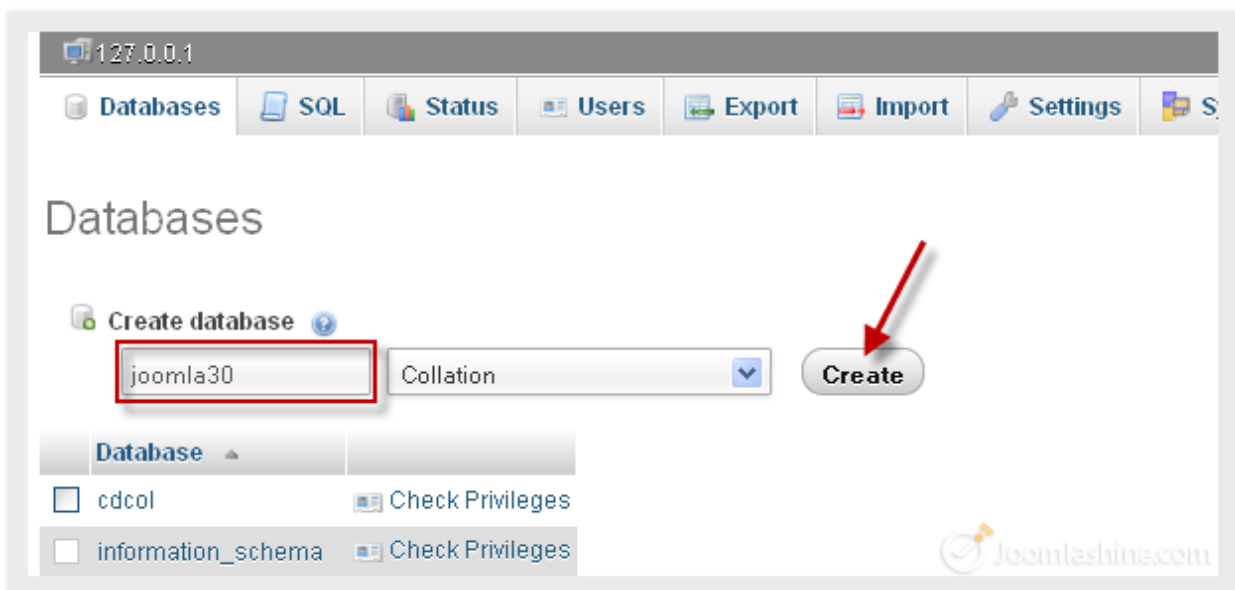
127.0.0.1

Databases | SQL | Status | Users | Export | Import | Settings | S

Databases

Create database

joomla30 | Collation | Create

| Database | |
|---|---|
| cdcol | Check Privileges |
| information_schema | Check Privileges |

Joomlashine.com